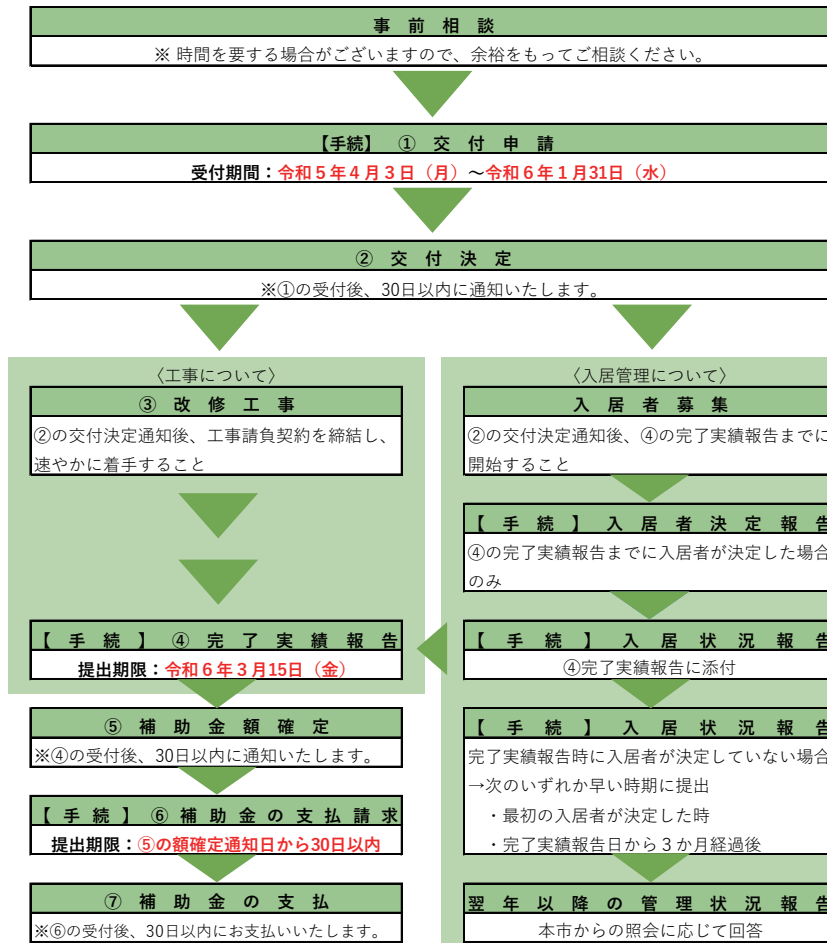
事前相談
※ 時間を要する場合がございますので、余裕をもってご相談ください。

【手続】 ① 交付申請
受付期間：令和５年４月３日（月）～令和６年１月31日（水）

② 交付決定
※①の受付後、30日以内に通知いたします。

〈工事について〉

③ 改修工事
②の交付決定通知後、工事請負契約を締結し、速やかに着手すること

【手続】 ④ 完了実績報告
提出期限：令和６年３月15日（金）

⑤ 補助金額確定
※④の受付後、30日以内に通知いたします。

【手続】 ⑥ 補助金の支払請求
提出期限：⑤の額確定通知日から30日以内

⑦ 補助金の支払
※⑥の受付後、30日以内にお支払いいたします。

〈入居管理について〉

入居者募集
②の交付決定通知後、④の完了実績報告までに開始すること

【手続】 入居者決定報告
④の完了実績報告までに入居者が決定した場合のみ

【手続】 入居状況報告
④完了実績報告に添付

【手続】 入居状況報告
完了実績報告時に入居者が決定していない場合
→次のいずれか早い時期に提出
・最初の入居者が決定した時
・完了実績報告日から３か月経過後

翌年以降の管理状況報告
本市からの照会に応じて回答